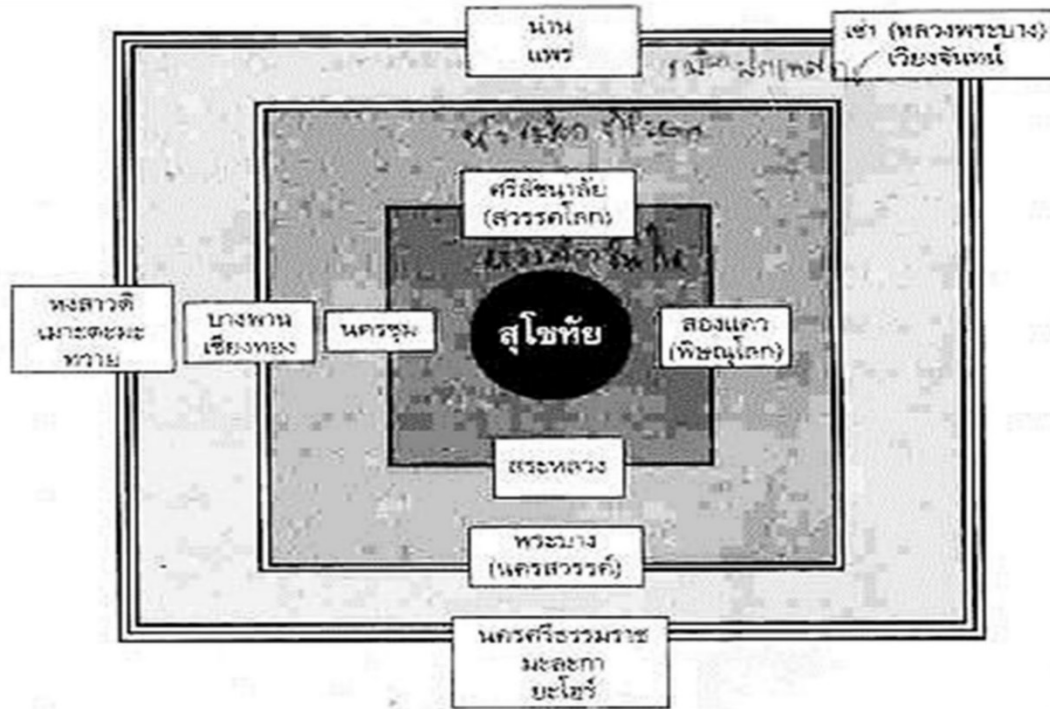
น่าน
แพร่

ชวา (หลวงพระบาง)
เวียงจันทน์

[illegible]

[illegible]

ศรีสัชนาลัย
(สวรรคโลก)

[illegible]

หงสาวดี
เมาะตะมะ
ทวาย

บางพาน
เชียงทอง

นครชุม

สุโขทัย

สองแคว
(พิษณุโลก)

สระหลวง

พระบาง
(นครสวรรค์)

นครศรีธรรมราช
มะละกา
ยะโฮร์